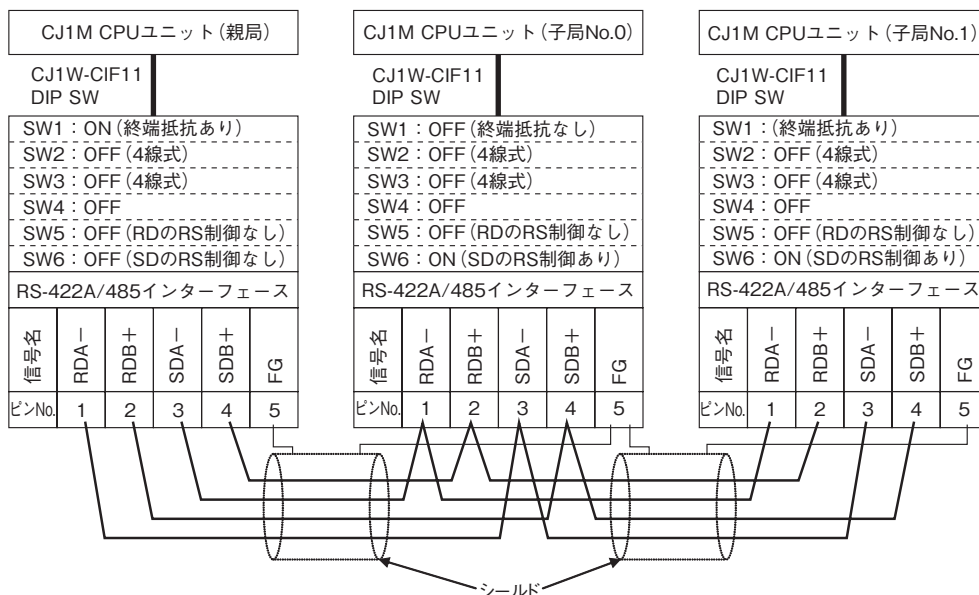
CJ1M CPUユニット（親局）

CJ1W-CIF11
DIP SW

SW1：ON（終端抵抗あり）
SW2：OFF（4線式）
SW3：OFF（4線式）
SW4：OFF
SW5：OFF（RDのRS制御なし）
SW6：OFF（SDのRS制御なし）

RS-422A/485インターフェース

| 信号名 | RDA− | RDB+ | SDA− | SDB+ | FG |
|---|---|---|---|---|---|
| ピンNo. | 1 | 2 | 3 | 4 | 5 |

CJ1M CPUユニット（子局No.0）

CJ1W-CIF11
DIP SW

SW1：OFF（終端抵抗なし）
SW2：OFF（4線式）
SW3：OFF（4線式）
SW4：OFF
SW5：OFF（RDのRS制御なし）
SW6：ON（SDのRS制御あり）

RS-422A/485インターフェース

| 信号名 | RDA− | RDB+ | SDA− | SDB+ | FG |
|---|---|---|---|---|---|
| ピンNo. | 1 | 2 | 3 | 4 | 5 |

CJ1M CPUユニット（子局No.1）

CJ1W-CIF11
DIP SW

SW1：（終端抵抗あり）
SW2：OFF（4線式）
SW3：OFF（4線式）
SW4：OFF
SW5：OFF（RDのRS制御なし）
SW6：ON（SDのRS制御あり）

RS-422A/485インターフェース

| 信号名 | RDA− | RDB+ | SDA− | SDB+ | FG |
|---|---|---|---|---|---|
| ピンNo. | 1 | 2 | 3 | 4 | 5 |

シールド